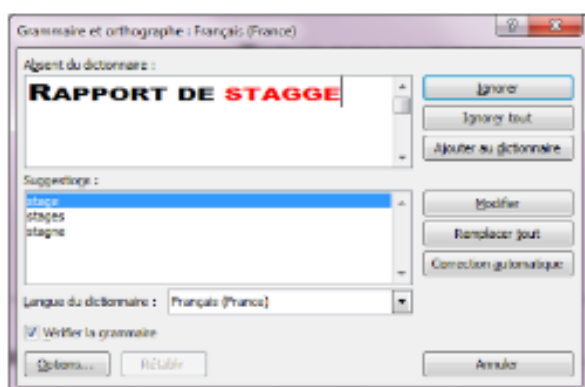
Grammaire et orthographe : Français (France)

Absent du dictionnaire :

RAPPORT DE STAGGE

Ignorer

Ignorer tout

Ajouter au dictionnaire

Suggestions :

stage
stages
stagne

Modifier

Remplacer tout

Correction automatique

Langue du dictionnaire : Français (France)

Vérifier la grammaire

Options...

Rétablir

Annuler